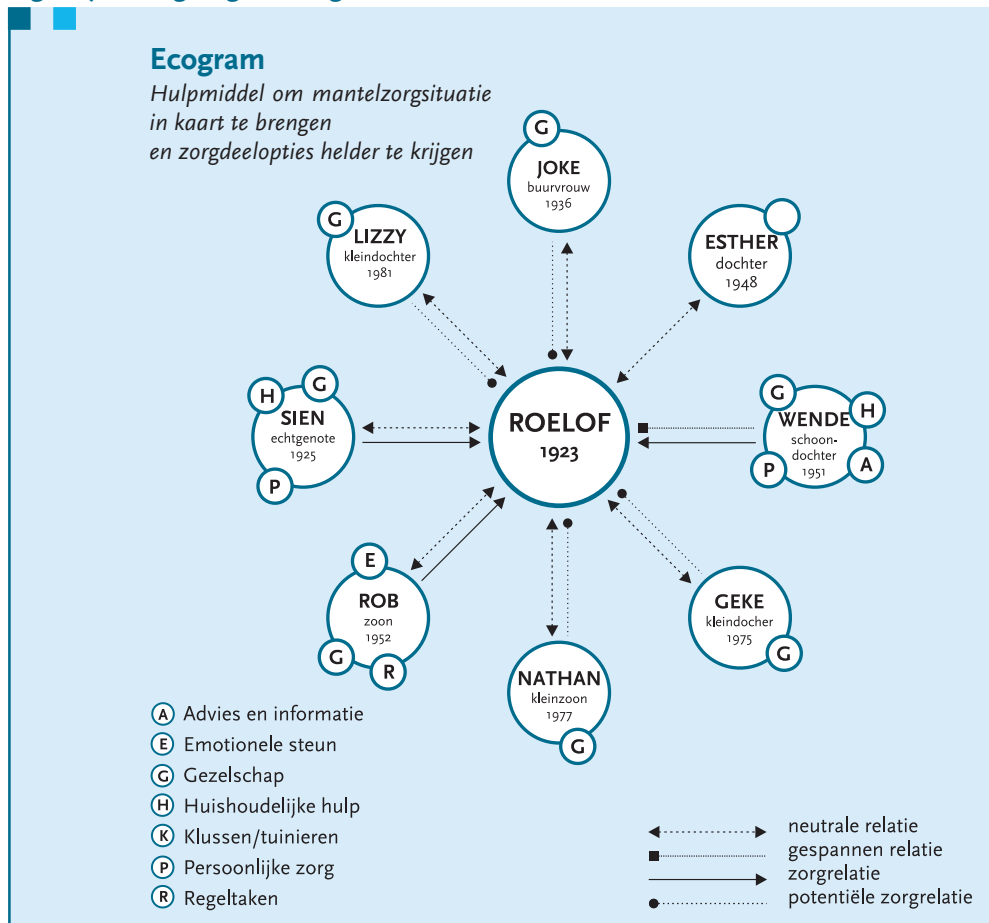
Ecogram

Hulpmiddel om mantelzorgsituatie in kaart te brengen en zorgdeelopties helder te krijgen

G
JOKE
buurvrouw
1936

G
LIZZY
kleindochter
1981

ESTHER
dochter
1948

H G
SIEN
echtgenote
1925
P

ROELOF
1923

G H
WENDE
schoon-dochter
1951
P A

E
ROB
zoon
1952
G R

NATHAN
kleinzoon
1977
G

GEKE
kleindocher
1975
G

A Advies en informatie
E Emotionele steun
G Gezelschap
H Huishoudelijke hulp
K Klussen/tuinieren
P Persoonlijke zorg
R Regeltaken

neutrale relatie
gespannen relatie
zorgrelatie
potentiële zorgrelatie